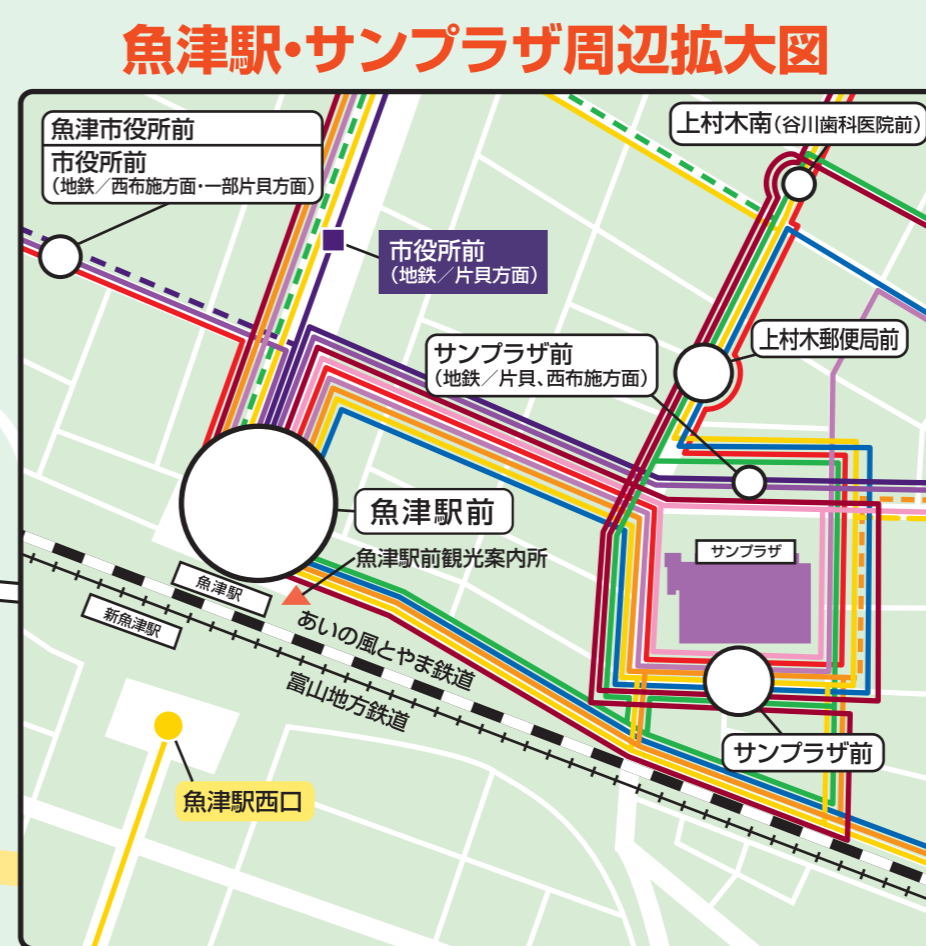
魚津駅・サンプラザ周辺拡大図

魚津市役所前
市役所前
（地鉄／西布施方面・一部片貝方面）

上村木南（谷川歯科医院前）

市役所前
（地鉄／片貝方面）

上村木郵便局前

サンプラザ前
（地鉄／片貝、西布施方面）

魚津駅前

魚津駅前観光案内所

サンプラザ

魚津駅

新魚津駅

あいの風とやま鉄道

富山地方鉄道

サンプラザ前

魚津駅西口